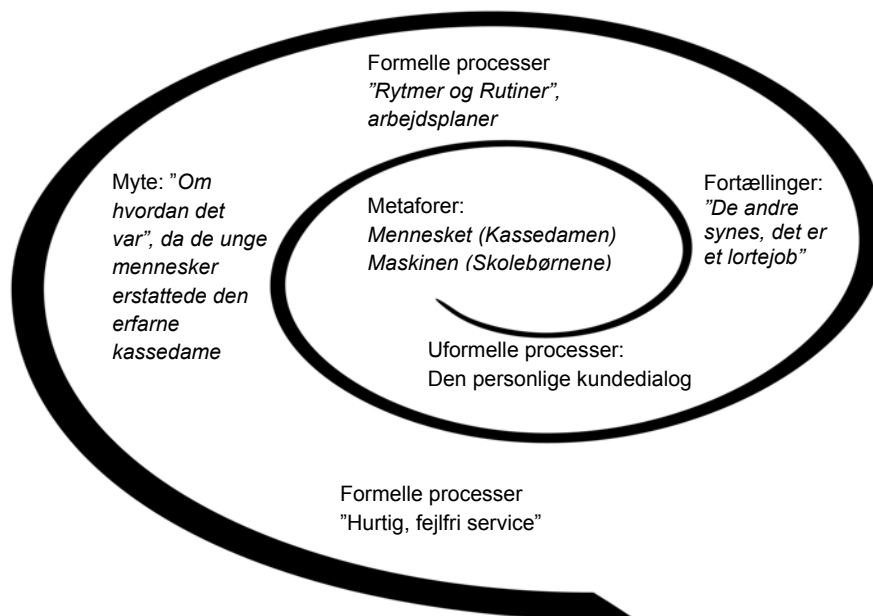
Formelle processer
”Rytmer og Rutiner”, arbejdsplaner

Myte: ”Om hvordan det var”, da de unge mennesker erstattede den erfarne kassedame

Metaforer:
Mennesket (Kassedamen)
Maskinen (Skolebørnene)

Fortællinger:
”De andre synes, det er et lortejob”

Uformelle processer:
Den personlige kundedialog

Formelle processer
”Hurtig, fejlfri service”